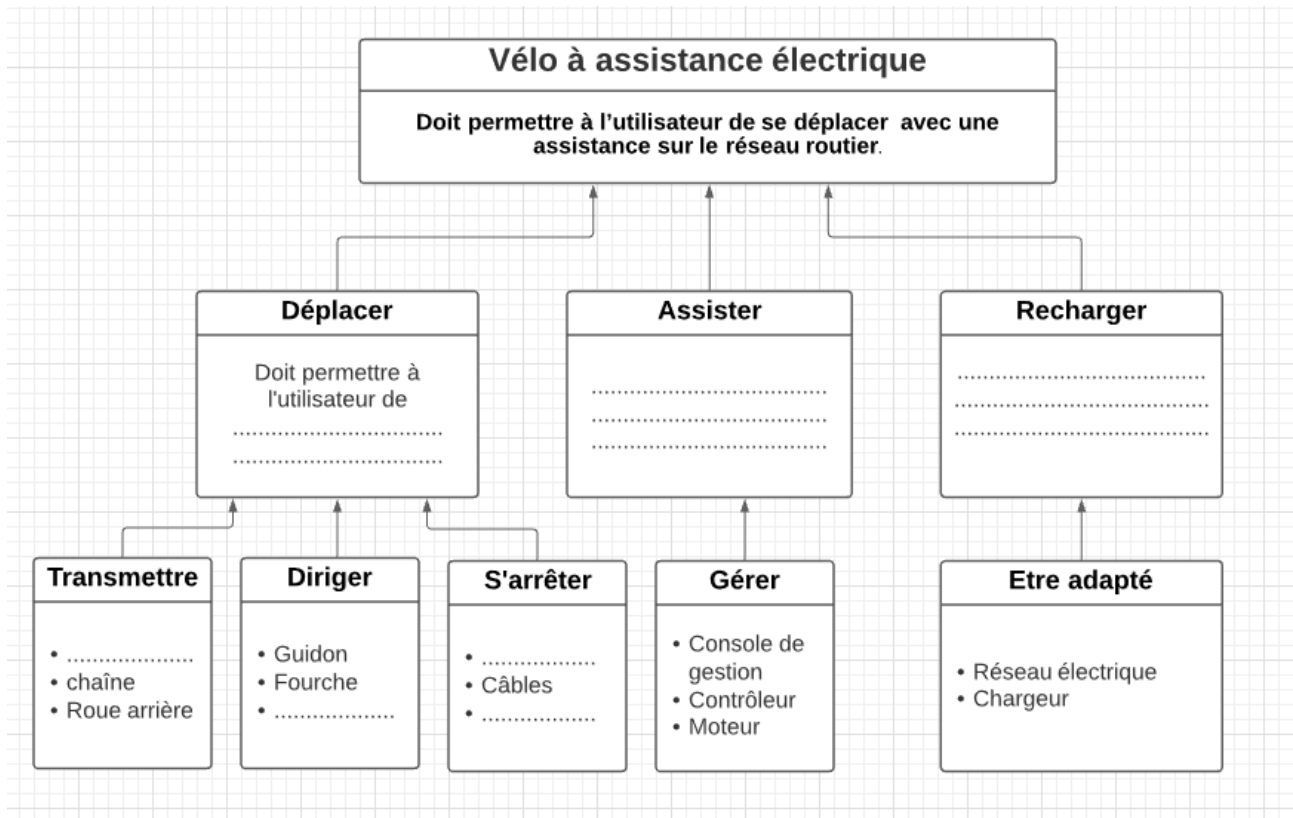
Vélo à assistance électrique

Doit permettre à l'utilisateur de se déplacer avec une assistance sur le réseau routier.

Déplacer

Doit permettre à l'utilisateur de
..............................
..............................

Assister

..............................
..............................
..............................

Recharger

..............................
..............................
..............................

Transmettre

- ....................
- chaîne
- Roue arrière

Diriger

- Guidon
- Fourche
- ....................

S'arrêter

- ..................
- Câbles
- ..................

Gérer

- Console de gestion
- Contrôleur
- Moteur

Etre adapté

- Réseau électrique
- Chargeur